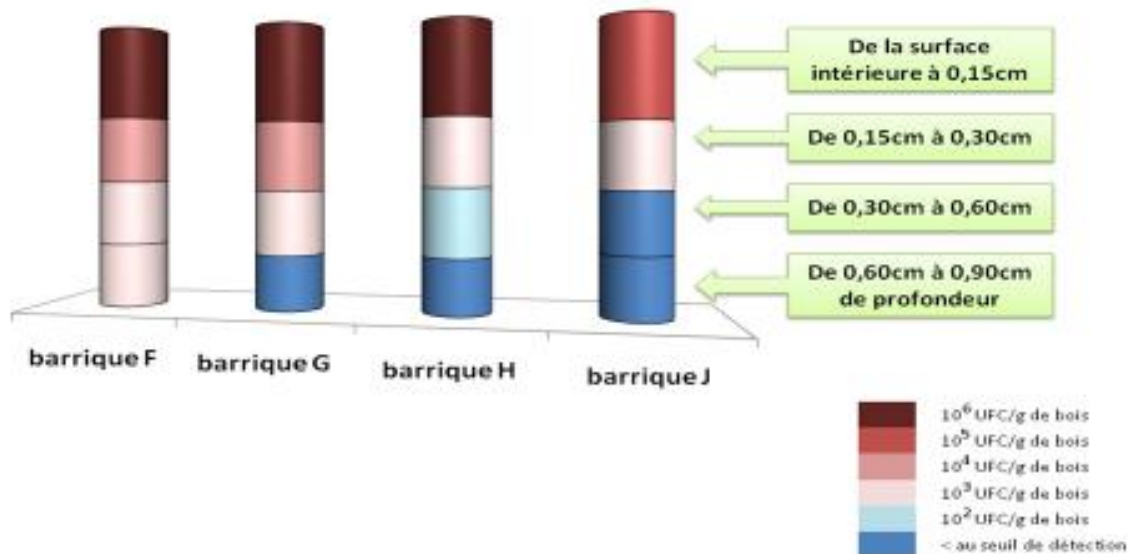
De la surface intérieure à 0,15cm

De 0,15cm à 0,30cm

De 0,30cm à 0,60cm

De 0,60cm à 0,90cm de profondeur

barrique F

barrique G

barrique H

barrique J

$10^6$ UFC/g de bois

$10^5$ UFC/g de bois

$10^4$ UFC/g de bois

$10^3$ UFC/g de bois

$10^2$ UFC/g de bois

< au seuil de détection